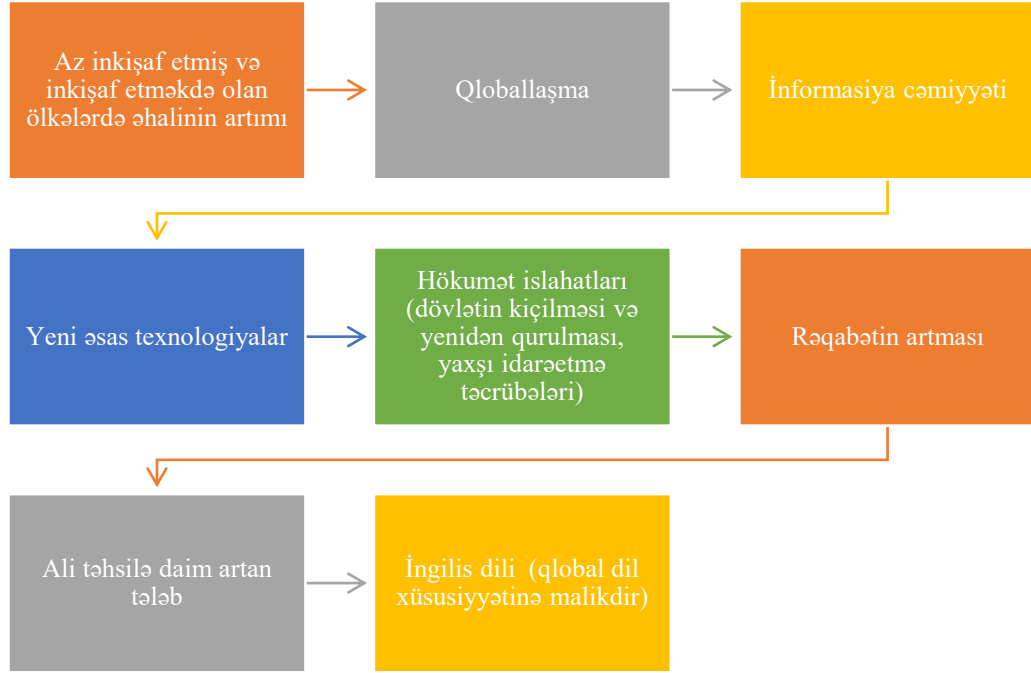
Az inkişaf etmiş və inkişaf etməkdə olan ölkələrdə əhalinin artımı

Qloballaşma

İnformasiya cəmiyyəti

Yeni əsas texnologiyalar

Hökumət islahatları (dövlətin kiçilməsi və yenidən qurulması, yaxşı idarəetmə təcrübələri)

Rəqabətin artması

Ali təhsilə daim artan tələb

İngilis dili (qlobal dil xüsusiyyətinə malikdir)